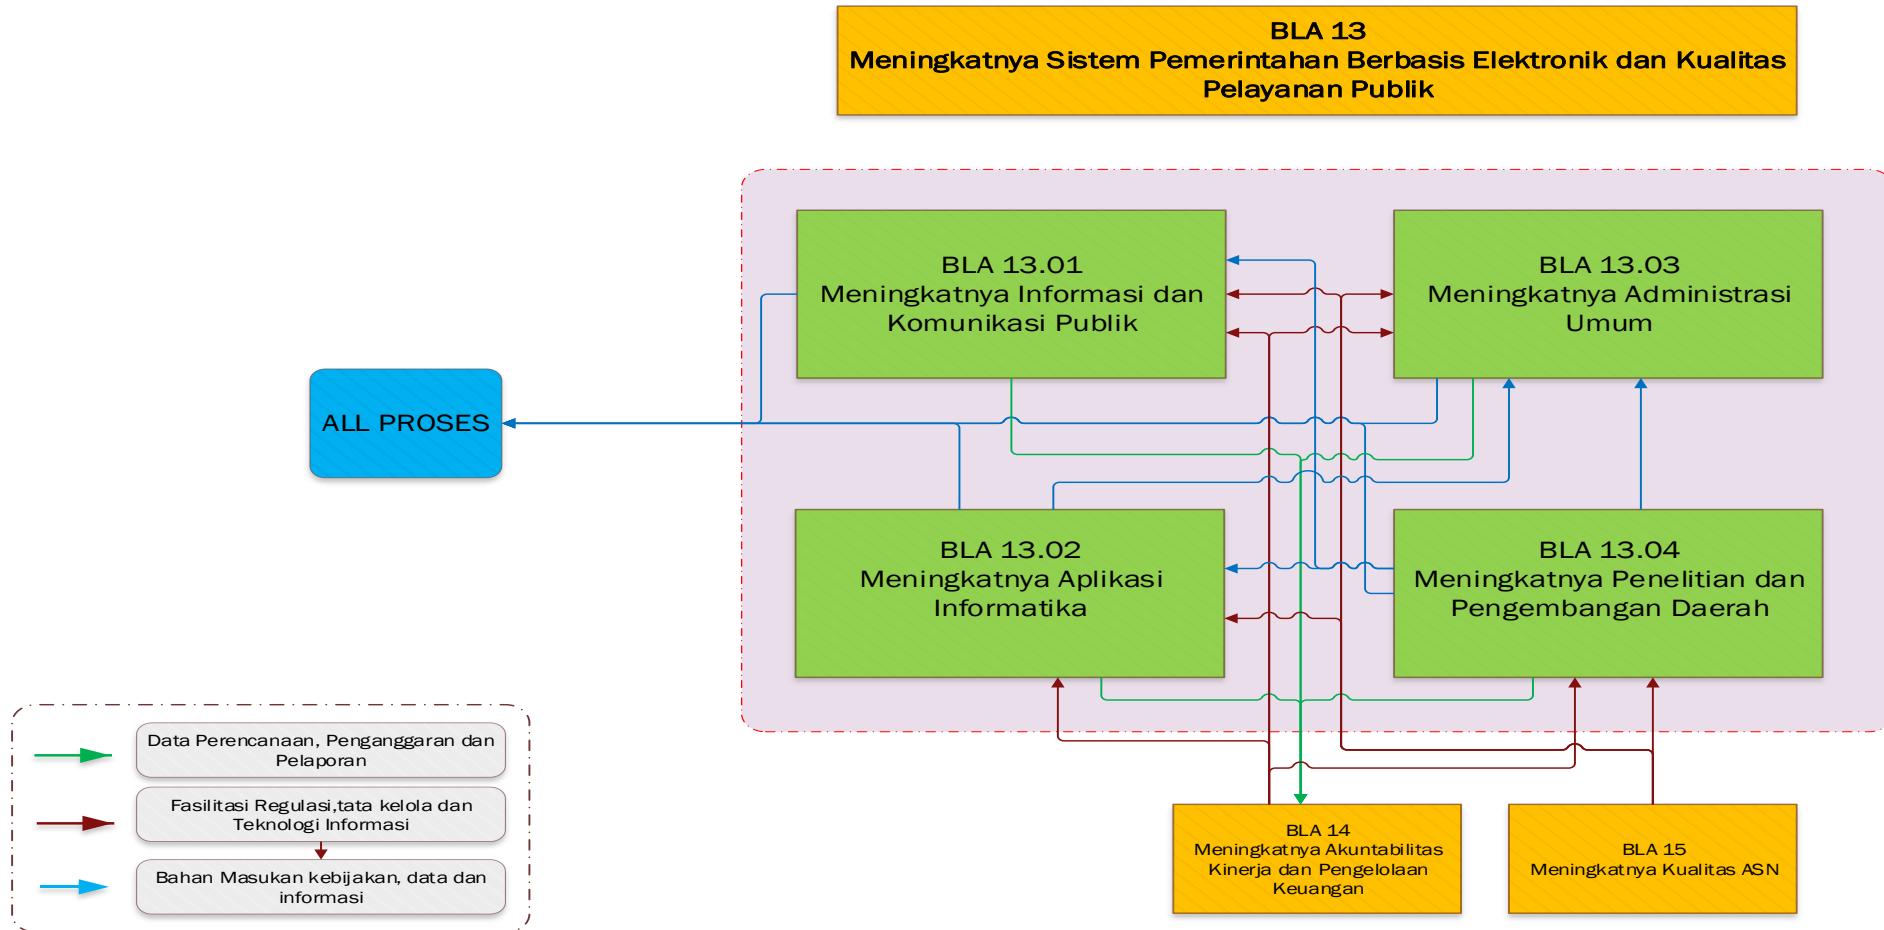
BLA 13
Meningkatnya Sistem Pemerintahan Berbasis Elektronik dan Kualitas Pelayanan Publik

BLA 13.01
Meningkatnya Informasi dan Komunikasi Publik

BLA 13.03
Meningkatnya Administrasi Umum

ALL PROSES

BLA 13.02
Meningkatnya Aplikasi Informatika

BLA 13.04
Meningkatnya Penelitian dan Pengembangan Daerah

Data Perencanaan, Penganggaran dan Pelaporan

Fasilitasi Regulasi,tata kelola dan Teknologi Informasi

Bahan Masukan kebijakan, data dan informasi

BLA 14
Meningkatnya Akuntabilitas Kinerja dan Pengelolaan Keuangan

BLA 15
Meningkatnya Kualitas ASN